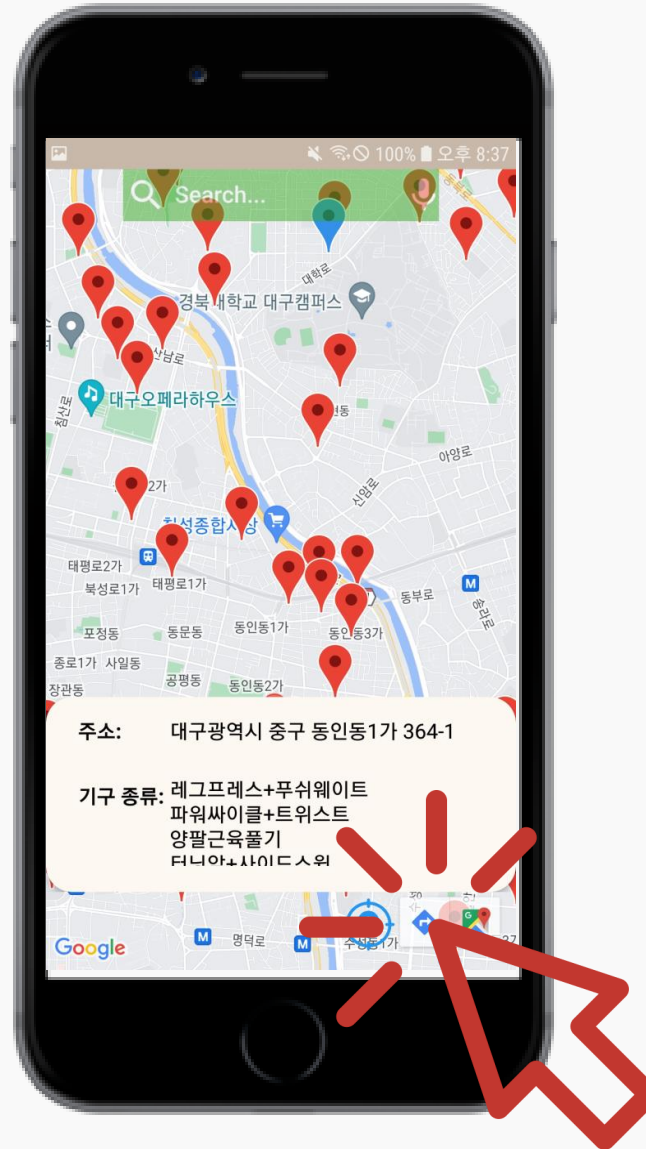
100% 오후 8:37

Search...

대학로

경북대학교 대구캠퍼스

산남로

대구오페라하우스

동

아양로

2가

신암로

칠성종합시장

태평로2가

태평로1가

북성로1가

동부로

포정동

동문동

동인동1가

동인동3가

종로1가 사일동

공평동

장관동

동인동2가

주소: 대구광역시 중구 동인동1가 364-1

기구 종류: 레그프레스+푸쉬웨이트
파워싸이클+트위스트
양팔근육풀기
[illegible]

Google

명덕로

수성동1가